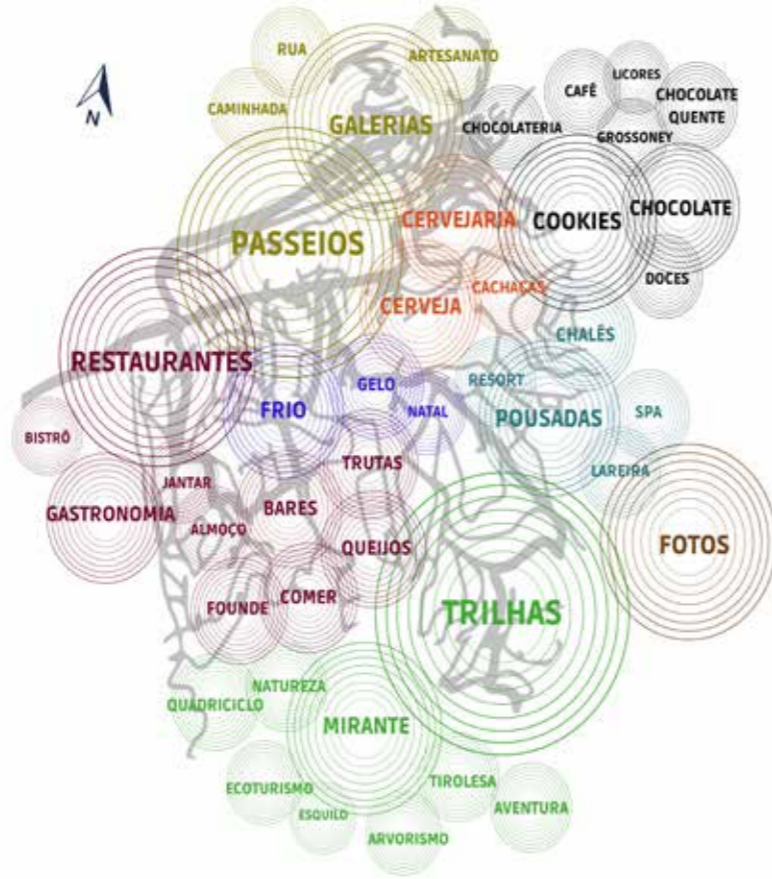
N

RUA
ARTESANATO
CAMINHADA
GALERIAS
CAFÉ
LICORES
CHOCOLATE QUENTE
CHOCOLATERIA
GROSSONEY
PASSEIOS
CERVEJARIA
COOKIES
CHOCOLATE
DOCES
CACHAÇAS
CERVEJA
CHALÉS
RESTAURANTES
GELO
RESORT
FRIO
NATAL
POUSADAS
SPA
BISTRÔ
LAREIRA
TRUTAS
JANTAR
GASTRONOMIA
BARES
ALMOÇO
QUEIJOS
FOTOS
FOUNDE
COMER
TRILHAS
NATUREZA
QUADRICICLO
MIRANTE
ECOTURISMO
TIROLESA
ESQUILO
AVENTURA
ARVORISMO